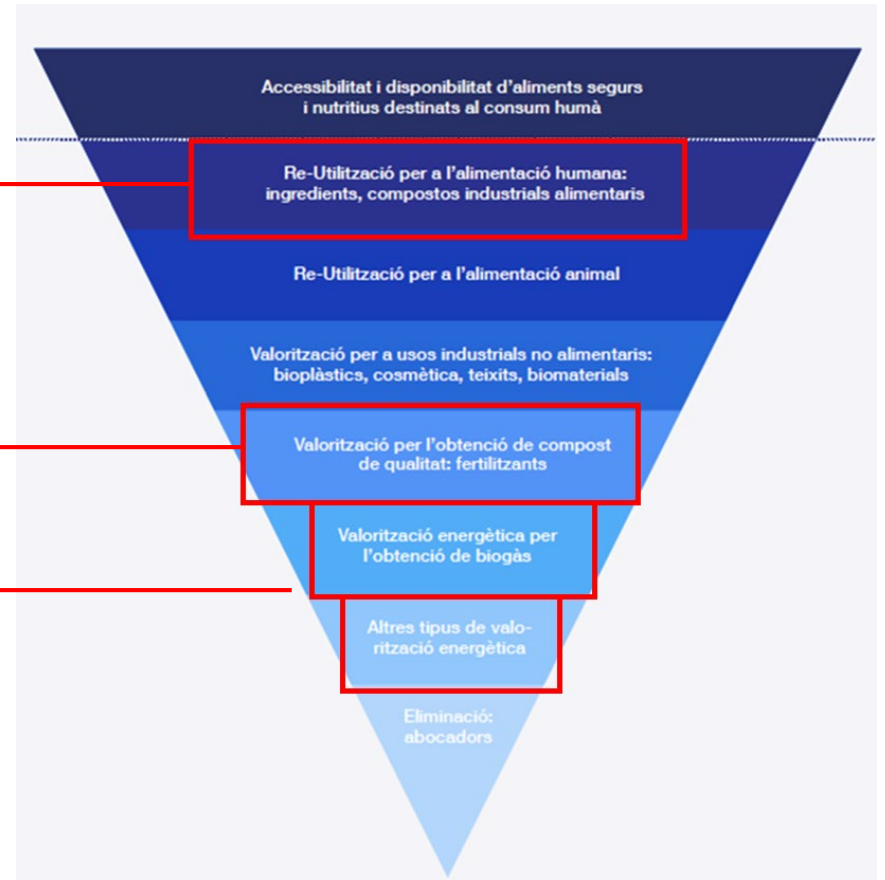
Accessibilitat i disponibilitat d'aliments segurs i nutritius destinats al consum humà

Re-Utilització per a l'alimentació humana: ingredients, compostos industrials alimentaris

Re-Utilització per a l'alimentació animal

Valorització per a usos industrials no alimentaris: bioplàstics, cosmètica, teixits, biomaterials

Valorització per l'obtenció de compost de qualitat: fertilitzants

Valorització energètica per l'obtenció de biogàs

Altres tipus de valorització energètica

Eliminació: abocadors